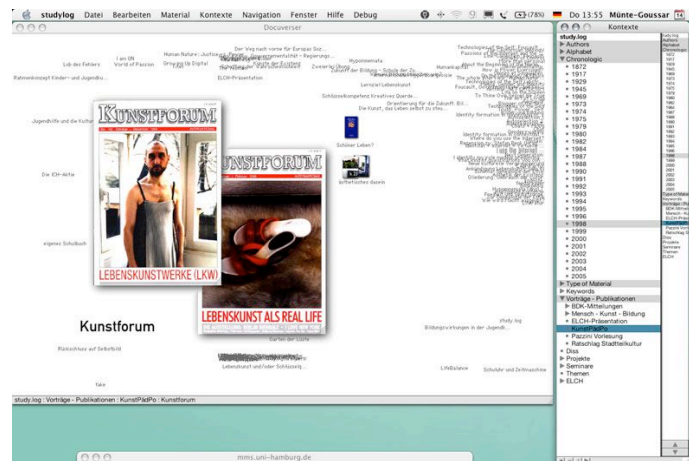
studylog Datei Bearbeiten Material Kontexte Navigation Fenster Hilfe Debug Do 13:55 Münte-Goussar

Docuverser

Lob des Fehlers

I am IN World of Passion

Human Nature: Justice vs. Power

Growing Up Digital

Der Weg nach vorne für Europas Soz...

ELCH-Präsentation

Hyponematie

Zukunft der Bildung - Schule der Zu...

Lernziel Lebenskunst

Schlüsselkompetenz Kreatives Querde...

Orientierung für die Zukunft: Bil...

Die Kunst, das Leben selbst zu ste...

Rahmenkonzept Kinder- und Jugendku...

Jugendhilfe und die Kultur

Die ICH-Aktie

eigenes Schulbuch

Schöner Leben?

ästhetisches dasein

Identity formation

KUNSTFORUM

LEBENSKUNSTWERKE (LKW)

KUNSTFORUM

LEBENSKUNST ALS REAL LIFE

Kunstforum

Rückschluss auf Selbstbild

fake

Garten der Lüste

Lebenskunst und/oder Schlüsselq...

Bildungsvirtuingen in der Jugendl...

study log

LifeBalance

Schuluhr und Zeitmaschine

study.log : Vorträge - Publikationen : KunstPädPo : Kunstforum

Kontexte

study.log
Authors
Alphabet
Chronologic
1872
1917
1929
1945
1969
1973
1974
1975
1979
1980
1982
1984
1987
1988
1990
1991
1992
1993
1994
1995
1996
1998
1999
2000
2001
2002
2003
2004
2005
Type of Material
Keywords
Vorträge - Publikationen
BDK-Mitteilungen
Mensch - Kunst - Bildung
ELCH-Präsentation
KunstPädPo
Pazzini Vorlesung
Ratschlag Stadtteilkultur
Diss
Projekte
Seminare
Themen
ELCH

mms.uni-hamburg.de